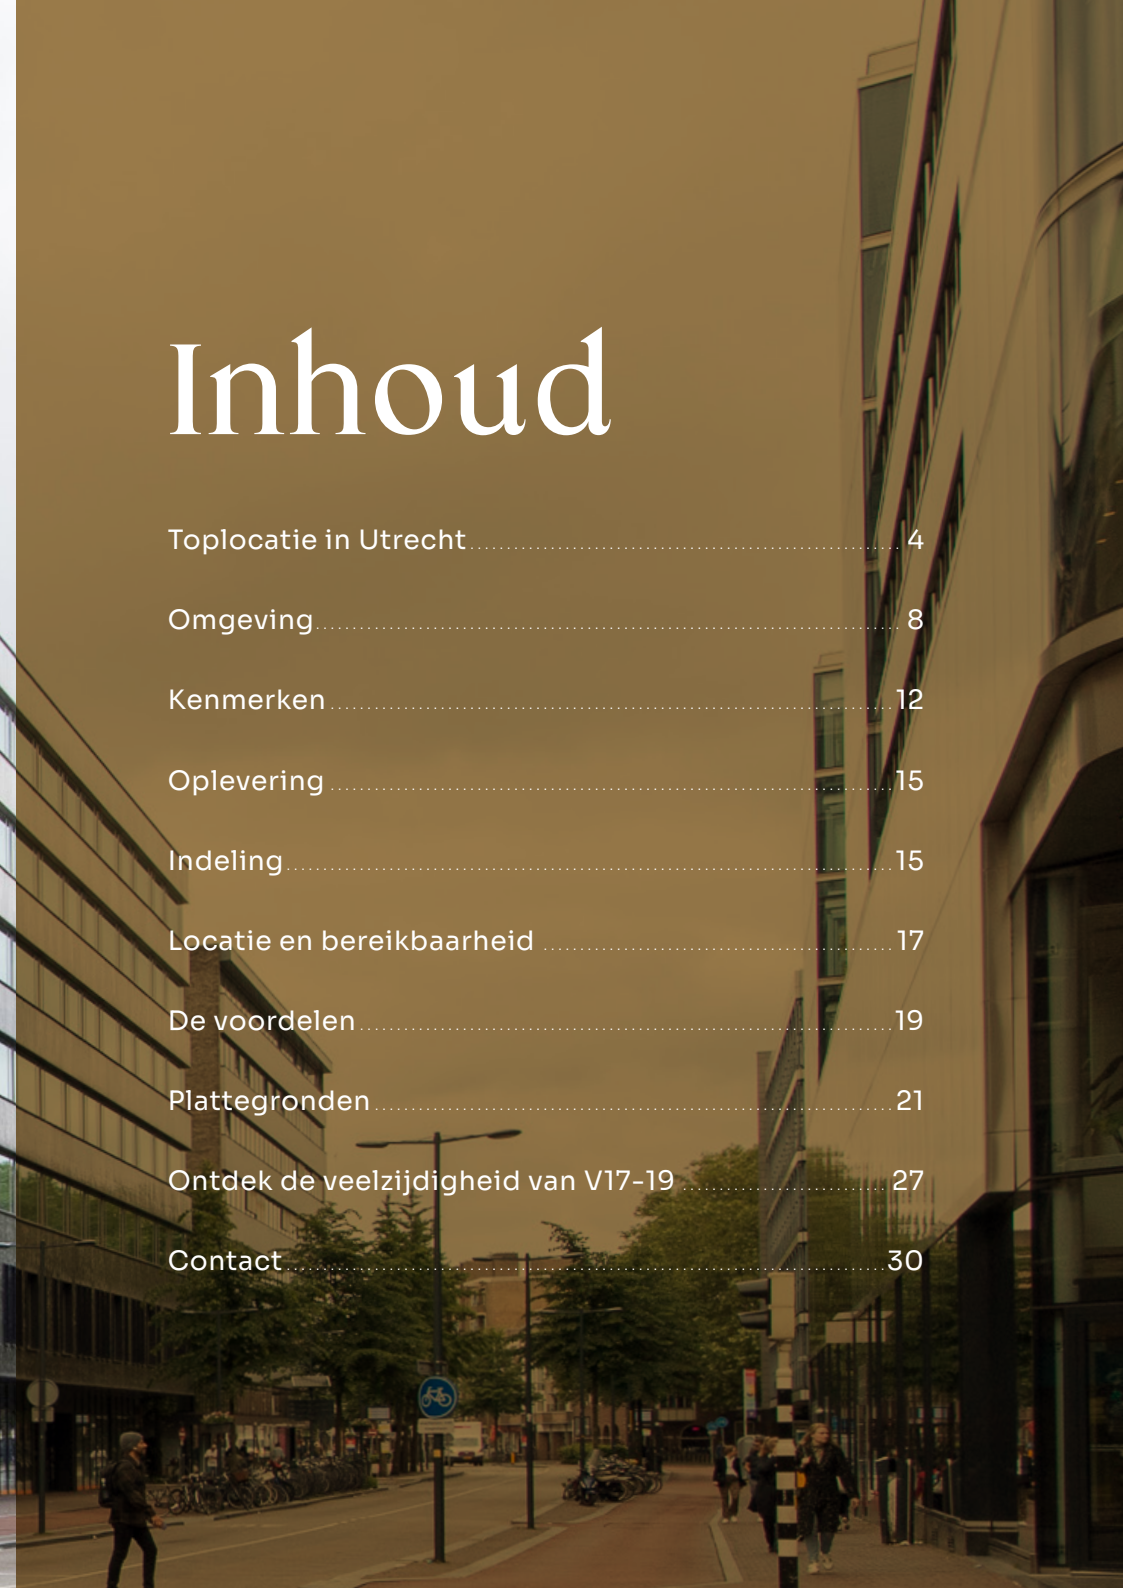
Inhoud

Toplocatie in Utrecht 4

Omgeving 8

Kenmerken 12

Oplevering 15

Indeling 15

Locatie en bereikbaarheid 17

De voordelen 19

Plattegronden 21

Ontdek de veelzijdigheid van V17-19 27

Contact 30